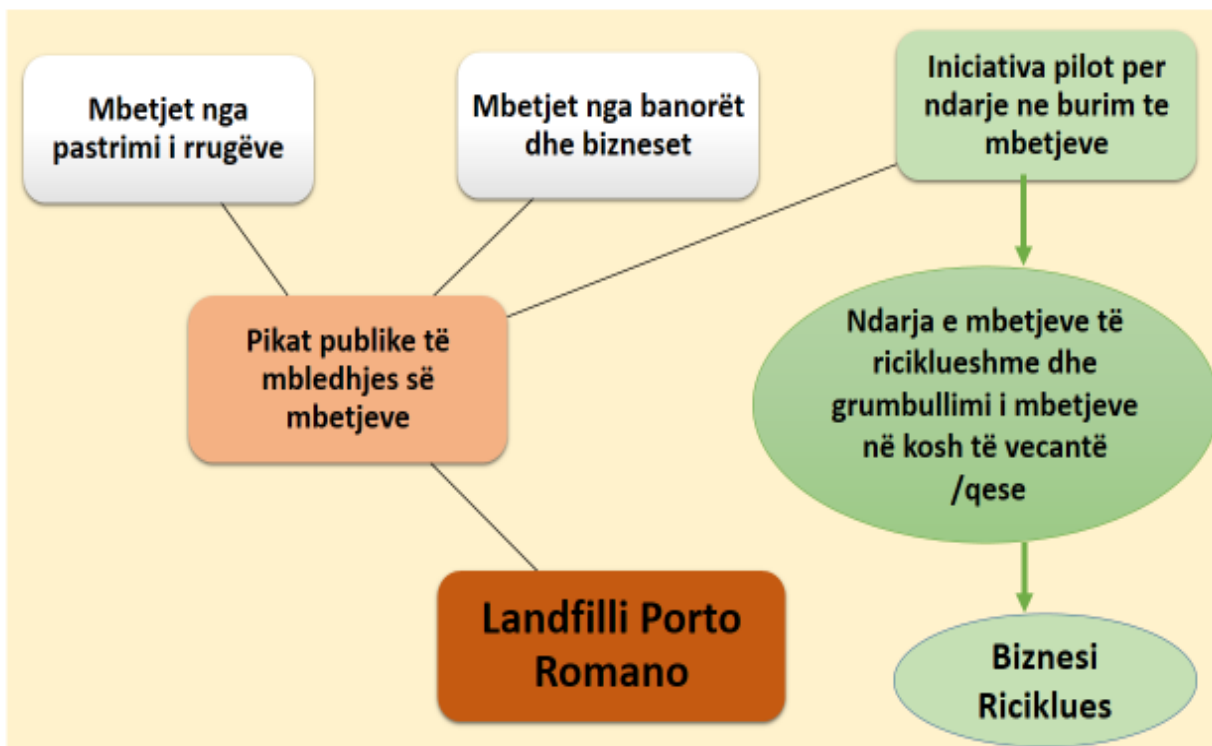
Mbetjet nga pastrimi i rrugëve

Mbetjet nga banorët dhe bizneset

Iniciativa pilot per ndarje ne burim te mbetjeve

Pikat publike të mbledhjes së mbetjeve

Ndarja e mbetjeve të ricikl​ueshme dhe grumbullimi i mbetjeve në kosh të vecantë /qese

Landfilli Porto Romano

Biznesi Riciklues